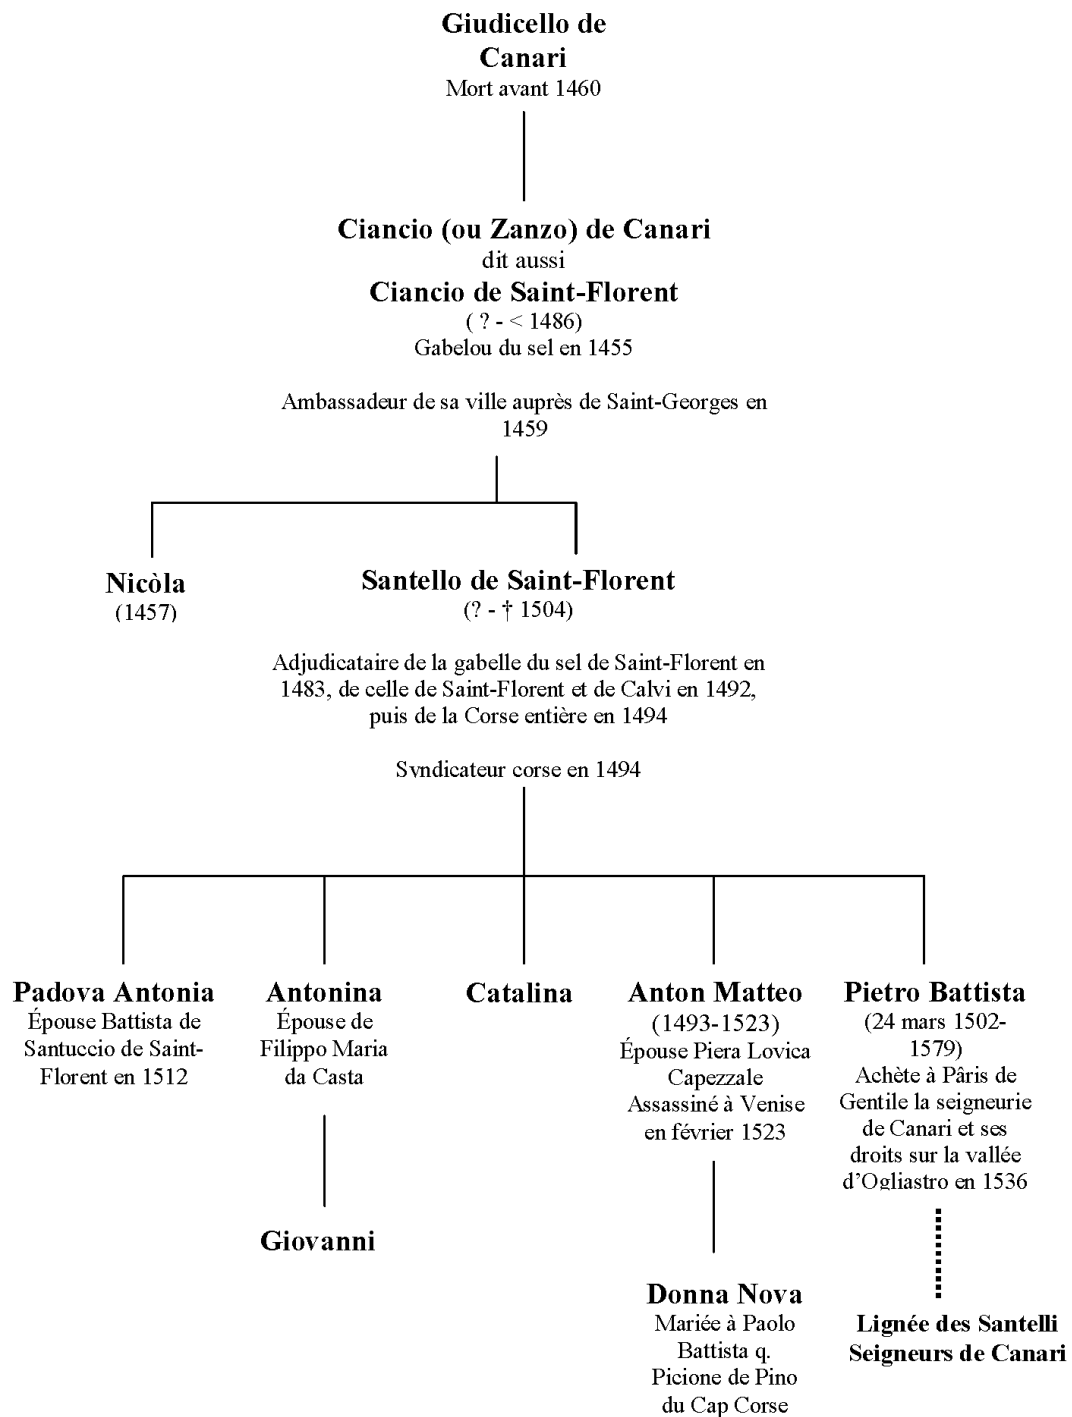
Giudicello de Canari
Mort avant 1460

Ciancio (ou Zanzo) de Canari
dit aussi
Ciancio de Saint-Florent
( ? - < 1486)
Gabelou du sel en 1455

Ambassadeur de sa ville auprès de Saint-Georges en 1459

Nicòla
(1457)

Santello de Saint-Florent
(? - † 1504)

Adjudicataire de la gabelle du sel de Saint-Florent en 1483, de celle de Saint-Florent et de Calvi en 1492, puis de la Corse entière en 1494

Syndicateur corse en 1494

Padova Antonia
Épouse Battista de Santuccio de Saint-Florent en 1512

Antonina
Épouse de Filippo Maria da Casta

Giovanni

Catalina

Anton Matteo
(1493-1523)
Épouse Piera Lovica Capezzale
Assassiné à Venise en février 1523

Donna Nova
Mariée à Paolo Battista q. Picione de Pino du Cap Corse

Pietro Battista
(24 mars 1502-1579)
Achète à Pâris de Gentile la seigneurie de Canari et ses droits sur la vallée d'Ogliastro en 1536

Lignée des Santelli
Seigneurs de Canari